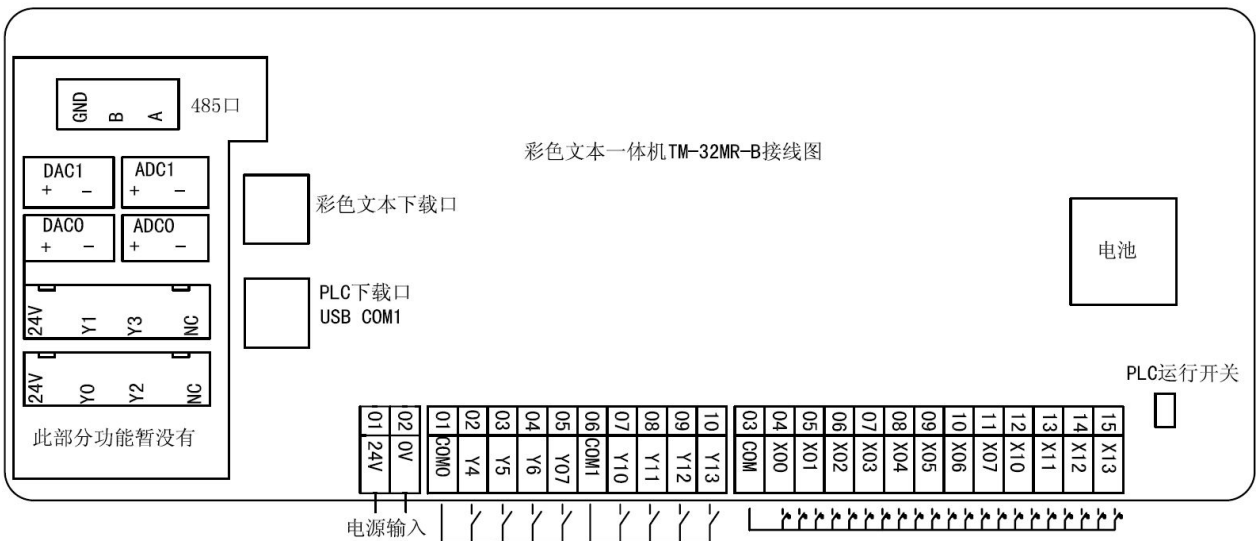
GND B A

485口

彩色文本一体机TM-32MR-B接线图

DAC1
+ −

ADC1
+ −

DAC0
+ −

ADC0
+ −

24V Y1 Y3 NC

24V Y0 Y2 NC

此部分功能暂没有

彩色文本下载口

PLC下载口
USB COM1

电池

PLC运行开关

| 01 | 02 |
|---|---|
| 24V | 0V |

| 01 | 02 | 03 | 04 | 05 | 06 | 07 | 08 | 09 | 10 |
|---|---|---|---|---|---|---|---|---|---|
| COM0 | Y4 | Y5 | Y6 | Y07 | COM1 | Y10 | Y11 | Y12 | Y13 |

| 03 | 04 | 05 | 06 | 07 | 08 | 09 | 10 | 11 | 12 | 13 | 14 | 15 |
|---|---|---|---|---|---|---|---|---|---|---|---|---|
| COM | X00 | X01 | X02 | X03 | X04 | X05 | X06 | X07 | X10 | X11 | X12 | X13 |

电源输入